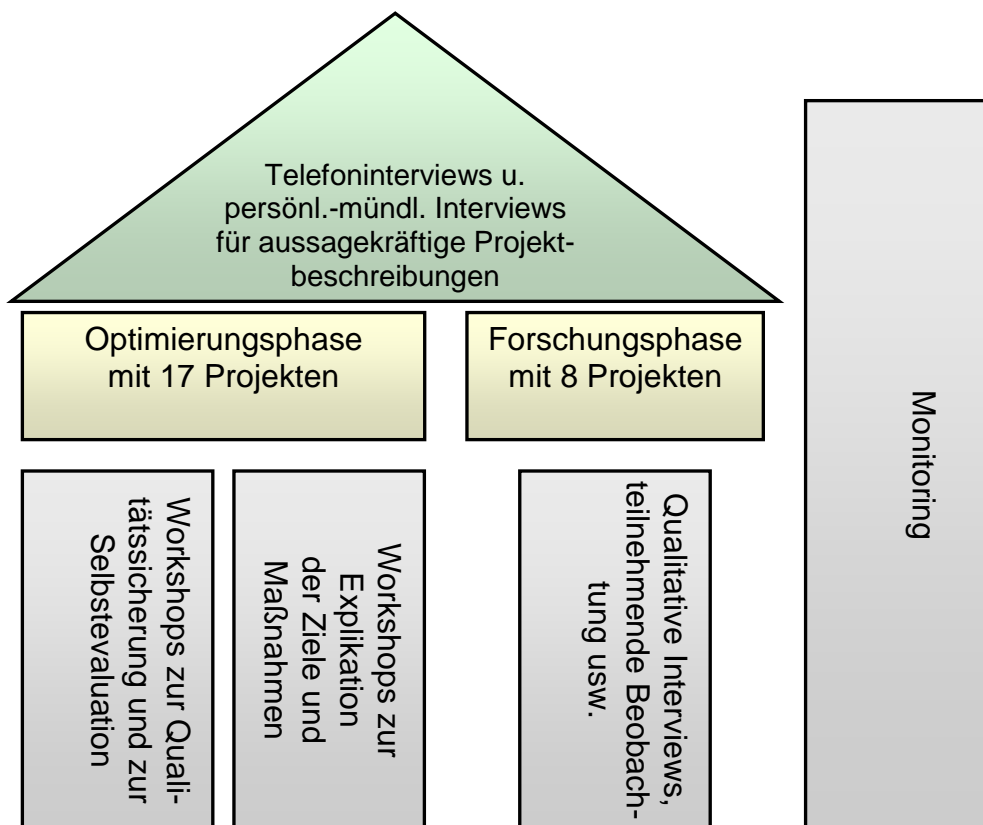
Telefoninterviews u. persönl.-mündl. Interviews für aussagekräftige Projektbeschreibungen

Optimierungsphase mit 17 Projekten

Forschungsphase mit 8 Projekten

Monitoring

Workshops zur Qualitätssicherung und zur Selbstevaluation

Workshops zur Explikation der Ziele und Maßnahmen

Qualitative Interviews, teilnehmende Beobachtung usw.